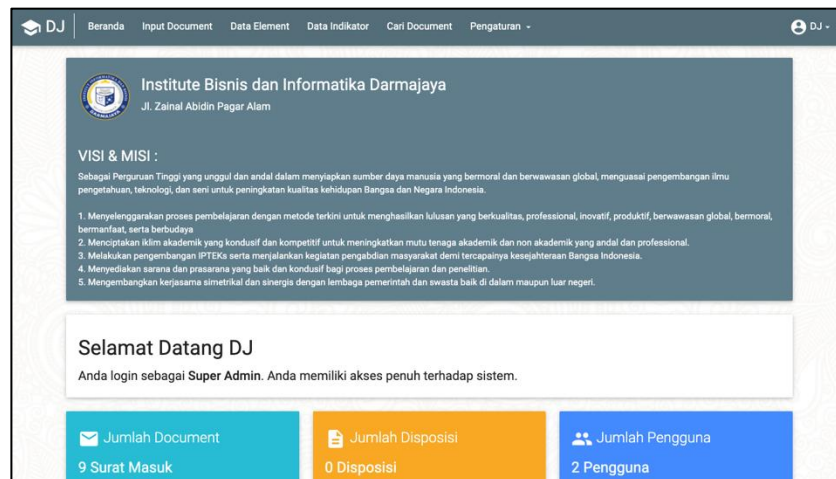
DJ Beranda Input Document Data Element Data Indikator Cari Document Pengaturan DJ

Institute Bisnis dan Informatika Darmajaya
Jl. Zainal Abidin Pagar Alam

VISI & MISI :
Sebagai Perguruan Tinggi yang unggul dan andal dalam menyiapkan sumber daya manusia yang bermoral dan berwawasan global, menguasai pengembangan ilmu pengetahuan, teknologi, dan seni untuk peningkatan kualitas kehidupan Bangsa dan Negara Indonesia.

1. Menyelenggarakan proses pembelajaran dengan metode terkini untuk menghasilkan lulusan yang berkualitas, professional, inovatif, produktif, berwawasan global, bermoral, bermanfaat, serta berbudaya
2. Menciptakan iklim akademik yang kondusif dan kompetitif untuk meningkatkan mutu tenaga akademik dan non akademik yang andal dan professional.
3. Melakukan pengembangan IPTEKs serta menjalankan kegiatan pengabdian masyarakat demi tercapainya kesejahteraan Bangsa Indonesia.
4. Menyediakan sarana dan prasarana yang baik dan kondusif bagi proses pembelajaran dan penelitian.
5. Mengembangkan kerjasama simetrikal dan sinergis dengan lembaga pemerintah dan swasta baik di dalam maupun luar negeri.

Selamat Datang DJ
Anda login sebagai Super Admin. Anda memiliki akses penuh terhadap sistem.

Jumlah Document
9 Surat Masuk

Jumlah Disposisi
0 Disposisi

Jumlah Pengguna
2 Pengguna